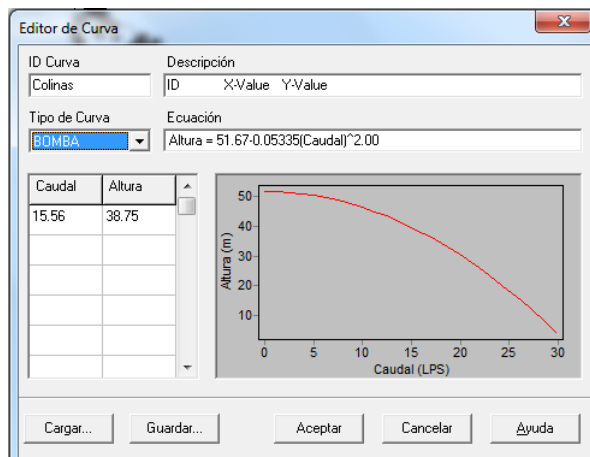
Editor de Curva

ID Curva
Colinas

Descripción
ID X-Value Y-Value

Tipo de Curva
BOMBA

Ecuación
Altura = 51.67-0.05335(Caudal)^2.00

| Caudal | Altura |
|---|---|
| 15.56 | 38.75 |
| | |
| | |
| | |
| | |
| | |

50
40
30
20
10
Altura (m)
0 5 10 15 20 25 30
Caudal (LPS)

Cargar... Guardar... Aceptar Cancelar Ayuda